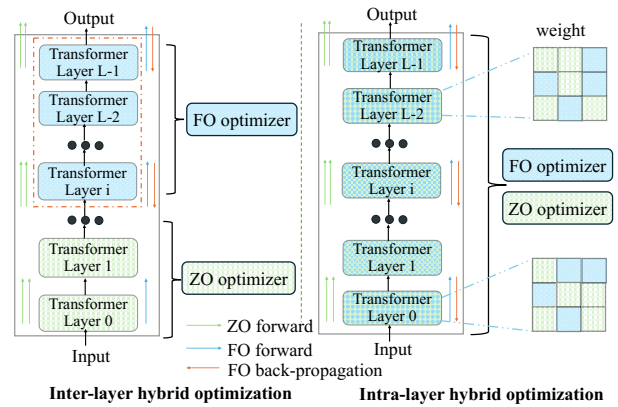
Output

Transformer Layer L-1

Transformer Layer L-2

Transformer Layer i

Transformer Layer 1

Transformer Layer 0

Input

FO optimizer

ZO optimizer

Output

weight

Transformer Layer L-1

Transformer Layer L-2

Transformer Layer i

Transformer Layer 1

Transformer Layer 0

Input

FO optimizer

ZO optimizer

ZO forward

FO forward

FO back-propagation

Inter-layer hybrid optimization

Intra-layer hybrid optimization